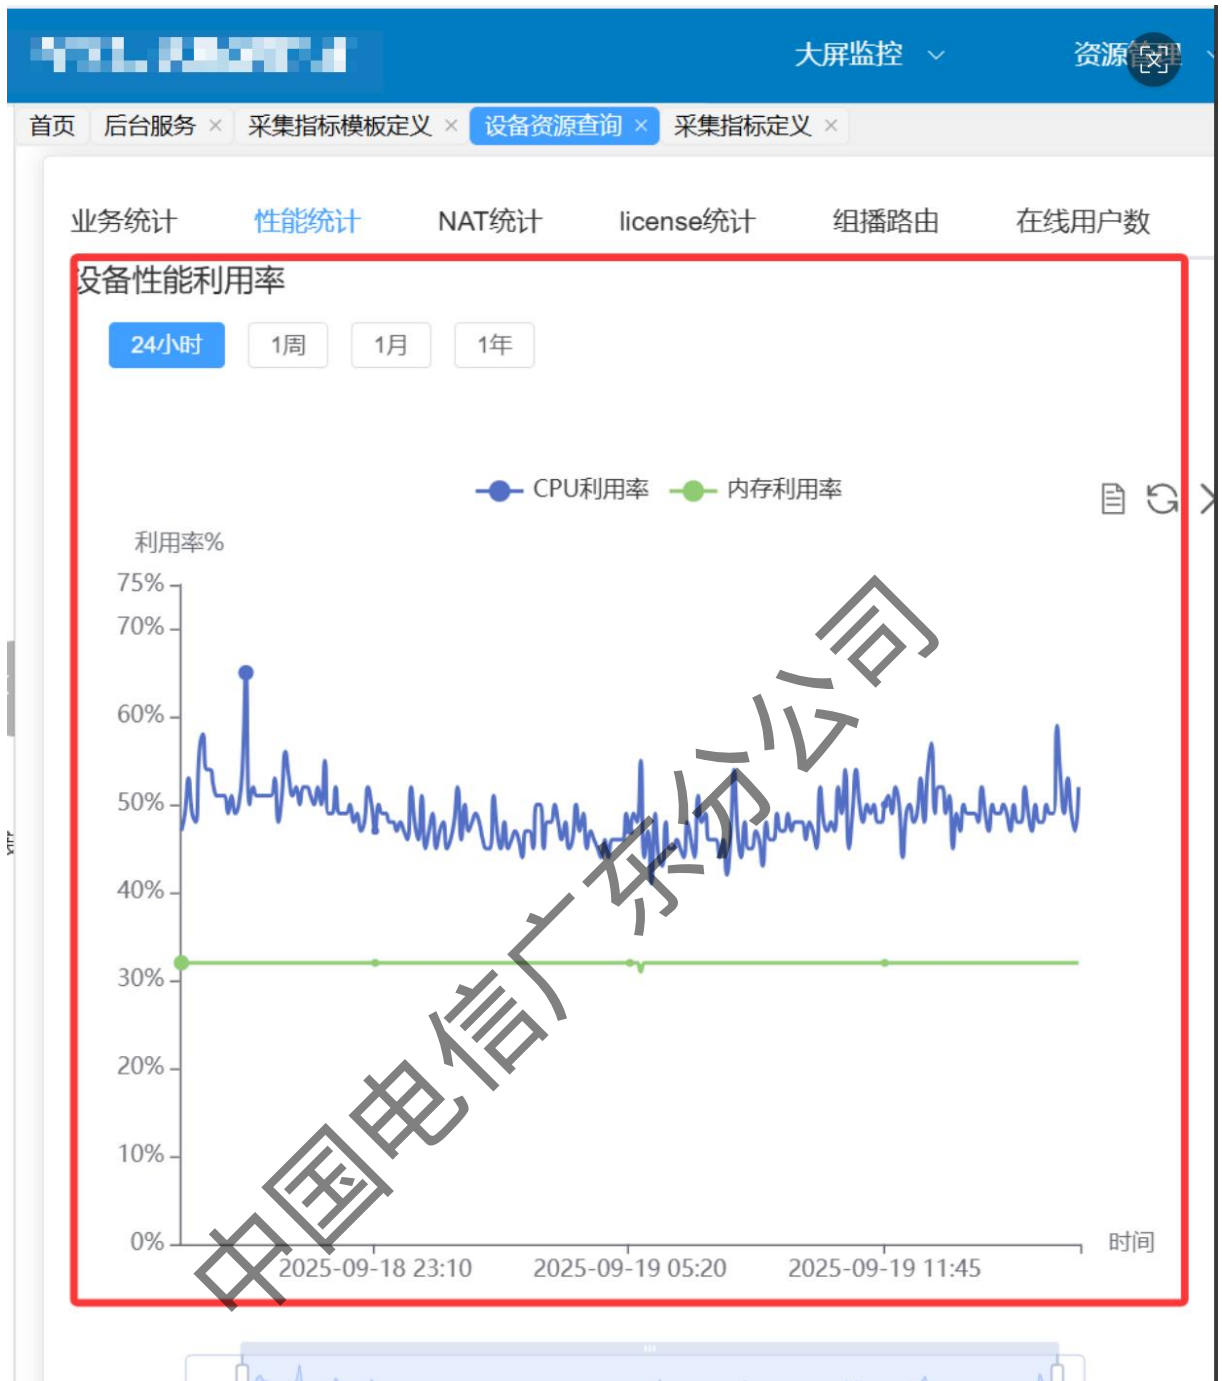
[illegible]
大屏监控
资源管理

首页
后台服务 ×
采集指标模板定义 ×
设备资源查询 ×
采集指标定义 ×

业务统计
性能统计
NAT统计
license统计
组播路由
在线用户数

设备性能利用率

24小时
1周
1月
1年

CPU利用率
内存利用率

利用率%
75%
70%
60%
50%
40%
30%
20%
10%
0%

2025-09-18 23:10
2025-09-19 05:20
2025-09-19 11:45
时间

中国电信广东分公司